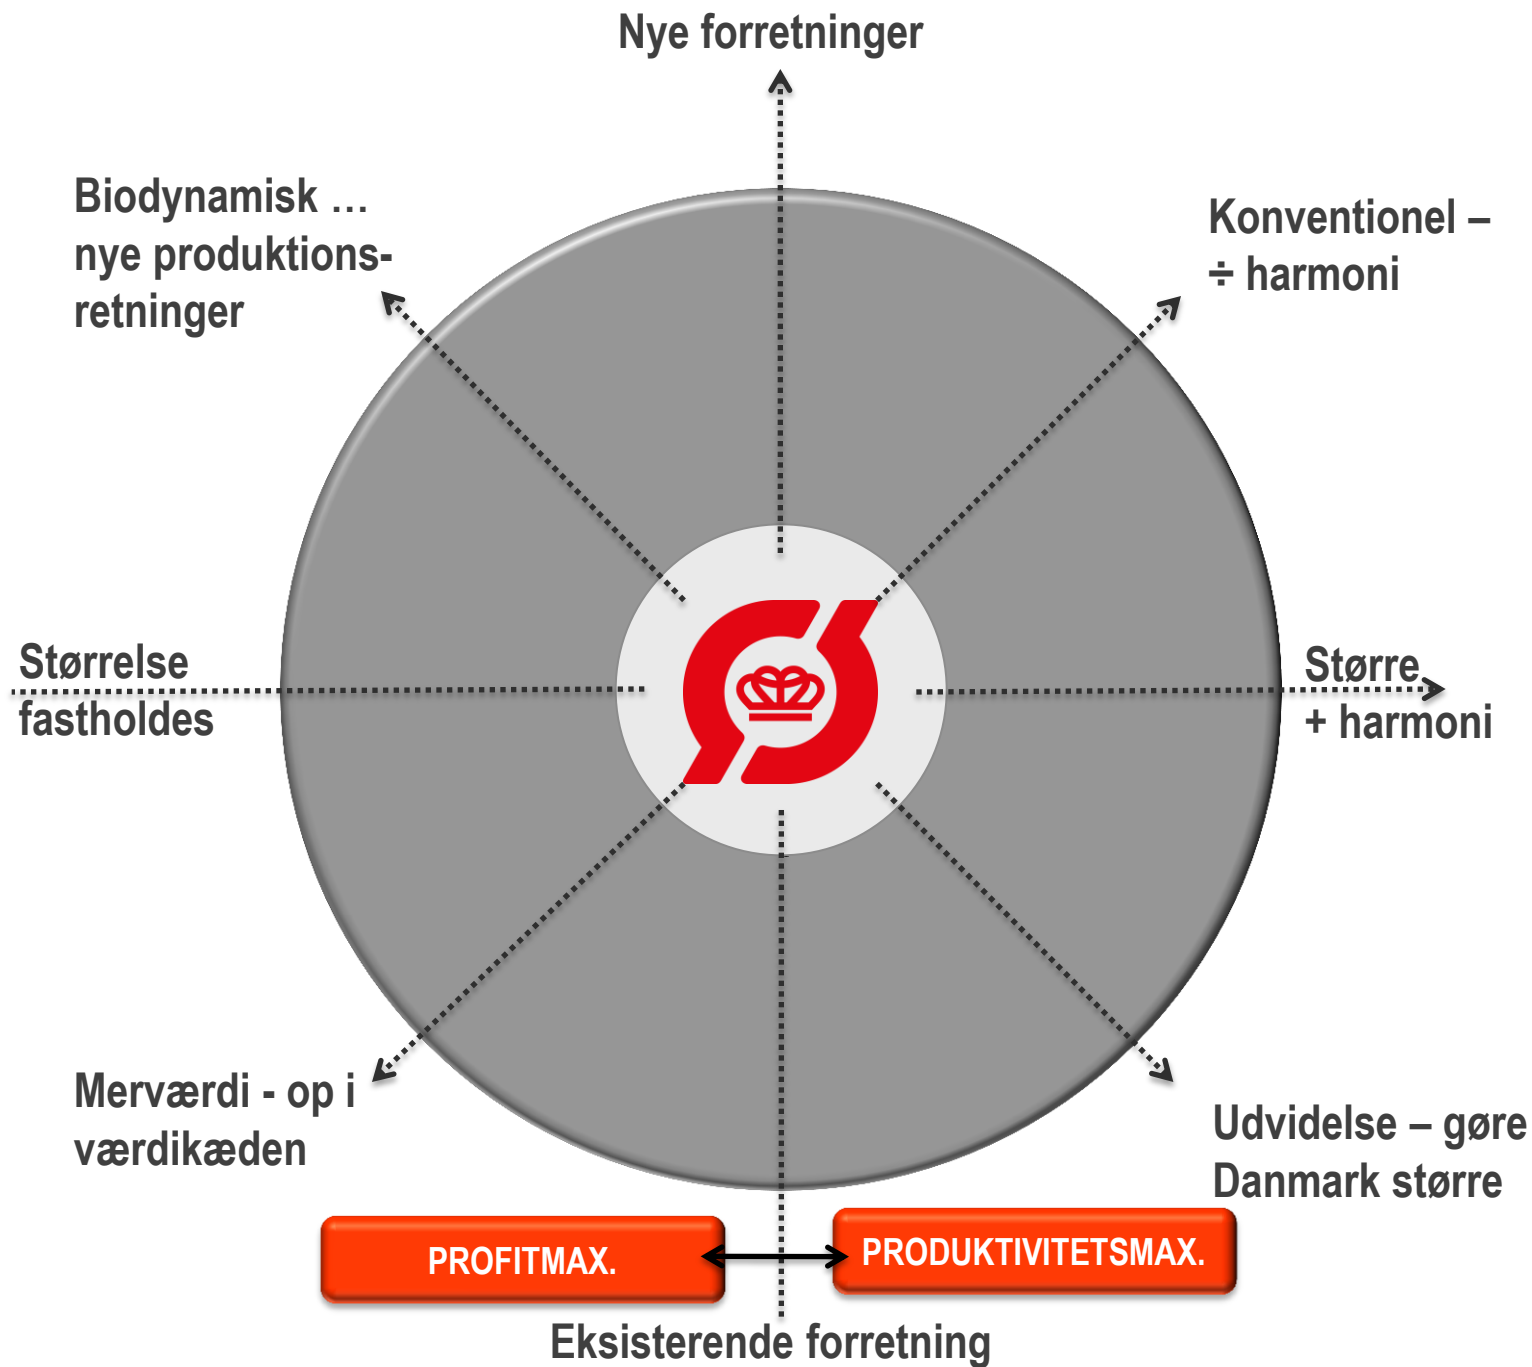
Nye forretninger

Biodynamisk …
nye produktions-
retninger

Konventionel –
÷ harmoni

Størrelse
fastholdes

Større
+ harmoni

Merværdi - op i
værdikæden

Udvidelse – gøre
Danmark større

PROFITMAX.

PRODUKTIVITETSMAX.

Eksisterende forretning